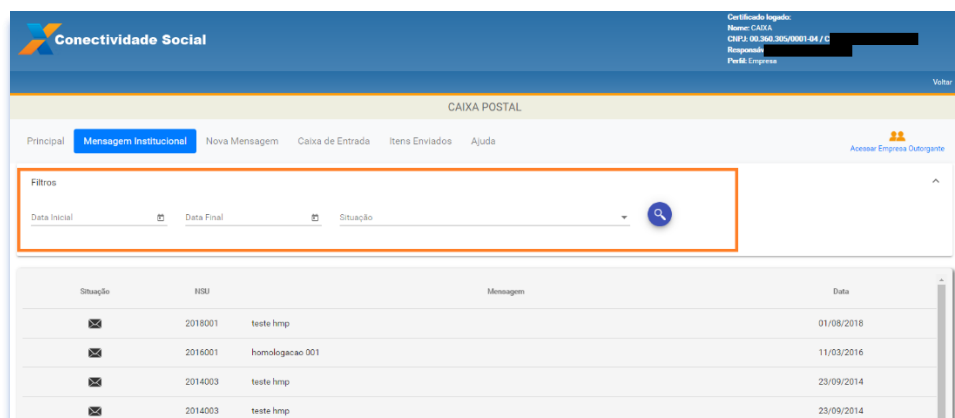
Conectividade Social

Certificado logado:
Nome: CAIXA
CNPJ: 00.360.305/0001-04 / C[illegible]
Responsá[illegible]
Perfil: Empresa

Voltar

CAIXA POSTAL

Principal | Mensagem Institucional | Nova Mensagem | Caixa de Entrada | Itens Enviados | Ajuda

Acessar Empresa Outorgante

Filtros

Data Inicial
Data Final
Situação

| Situação | NSU | Mensagem | Data |
|---|---|---|---|
| | 2018001 | teste hmp | 01/08/2018 |
| | 2016001 | homologacao 001 | 11/03/2016 |
| | 2014003 | teste hmp | 23/09/2014 |
| | 2014003 | teste hmp | 23/09/2014 |